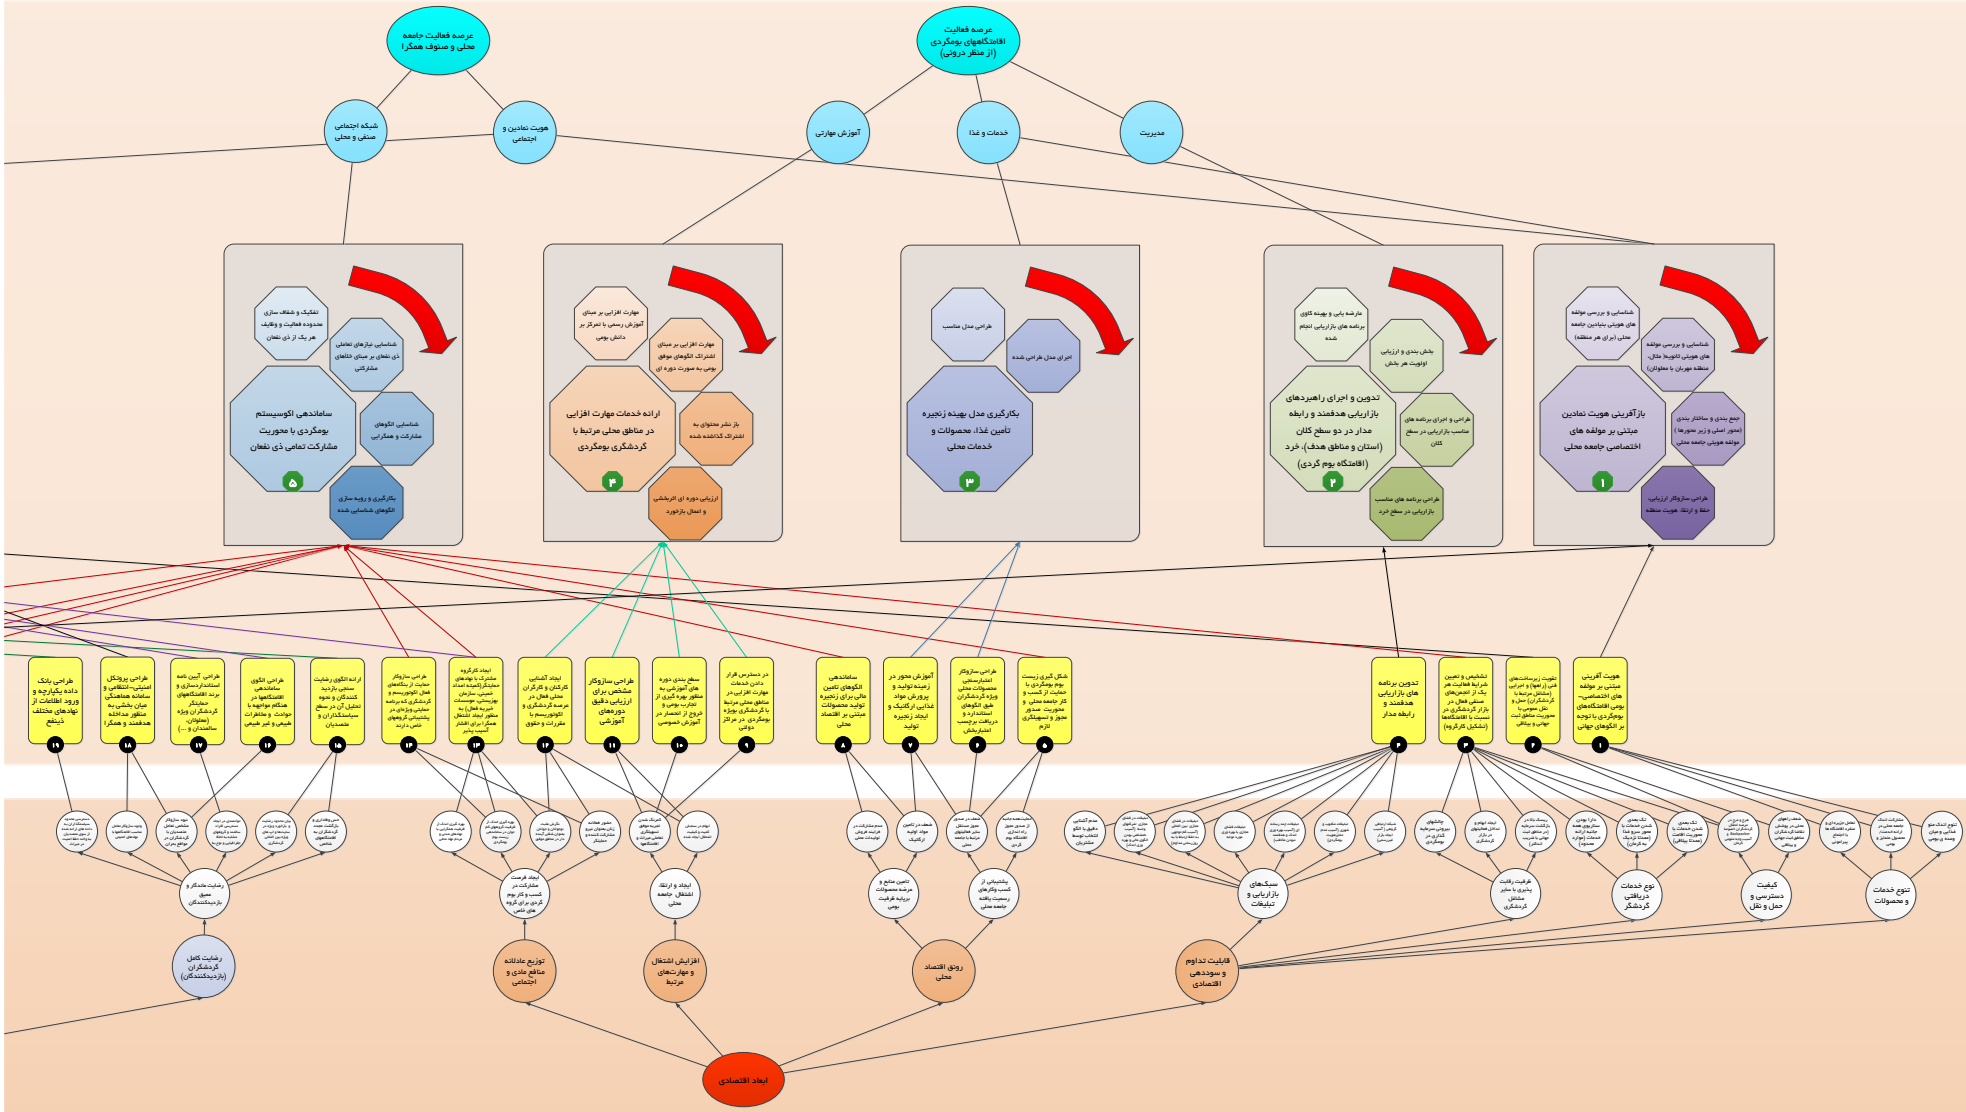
عرصه فعالیت جامعه محلی و صنوف همگرا

عرصه فعالیت اقامتگاههای بومگردی (از منظر درونی)

شبکه اجتماعی صنفی و محلی

هویت تمادین و اجتماعی

آموزش مهارتی

خدمات و غذا

مدیریت

تفکیک و شفاف سازی محدوده فعالیت و وظایف هر یک از ذی نفعان

شناسایی نیازهای تعاملی ذی نفعای بر مبنای خلاهای مشارکتی

شناسایی الگوهای مشارکت و همکاری

ساماندهی اکوسیستم بومگردی با محوریت مشارکت تمامی ذی نفعان

بکارگیری و رویه سازی الگوهای شناسایی شده

مهارت افزایی بر مبنای آموزش رسمی با تمرکز بر دانش بومی

مهارت افزایی بر مبنای اشتراک الگوهای موفق بومی به صورت دوره ای

ارائه خدمات مهارت افزایی در مناطق محلی مرتبط با گردشگری بومگردی

باز نشر محتوای به اشتراک گذاشته شده

ارزیابی دوره ای اثربخشی و اعمال بازخورد

طراحی مدل مناسب

اجرای مدل طراحی شده

بکارگیری مدل بهینه زنجیره تامین غذا، محصولات و خدمات محلی

عارضه یابی و بهینه کاوی برنامه های بازاریابی انجام شده

بخش بندی و ارزیابی اولویت هر بخش

تدوین و اجرای راهبردهای بازاریابی هدفمند و رابطه مدار در دو سطح کلان (استان و مناطق هدف)، خرد (اقامتگاه بوم گردی)

طراحی و اجرای برنامه های مناسب بازاریابی در سطح کلان

طراحی برنامه های مناسب بازاریابی در سطح خرد

شناسایی و بررسی مولفه های هویتی بنیادین جامعه محلی (برای هر منطقه)

شناسایی و بررسی مولفه های هویتی ثانویه( مثال: منطقه مهربان با معلولان)

بازآفرینی هویت تمادین مبتنی بر مولفه های اختصاصی جامعه محلی

جمع بندی و ساختار بندی (محور اصلی و زیر محورها) مولفه هویتی جامعه محلی

طراحی سازوکار ارزیابی، حفظ و ارتقاء هویت منطقه

طراحی بانک داده یکپارچه و ورود اطلاعات از نهادهای مختلف ذینفع

طراحی پروتکل امنیتی-انتظامی و سامانه هماهنگی میان بخشی به منظور مداخله هدفمند و همکرا

طراحی آیین نامه استانداردسازی و برند اقامتگاههای حمایتگر گردشگران ویژه (معلولان، سالمندان و ...)

طراحی الگوی ساماندهی اقامتگاهها در هنگام مواجهه با حوادث و مخاطرات طبیعی و غیر طبیعی

ارائه الگوی رضایت سنجی بازدید کنندگان و نحوه تحلیل آن در سطح سیاستگذاران و تصمیمان

طراحی سازوکار حمایت از سکانهای فعال اکوتوریسم و گردشگری که برنامه حمایتی ویژه‌ای در پشتیبانی گروههای خاص دارند

ایجاد کارگروه مشترک با نهادهای حمایتگر (کمیته امداد خمینی، سازمان بهزیستی، موسسات خیریه فعال) به منظور ایجاد اشتغال همگرا برای اقشار آسیب پذیر

ایجاد آشنایی کارکنان و کارگران محلی فعال در عرصه گردشگری و اکوتوریسم با مقررات و حقوق

طراحی سازوکار مشخص برای ارزیابی دقیق دوره‌های آموزشی

سطح بندی دوره های آموزشی به منظور بهره گیری از تجارب بومی و خروج از انحصار در آموزش خصوصی

در دسترس قرار دادن خدمات مهارت افزایی به مناطق محلی مرتبط با گردشگری بویژه بومگردی در مراکز دولتی

ساماندهی الگوهای تامین مالی برای زنجیره تولید محصولات مبتنی بر اقتصاد محلی

آموزش محور در زمینه تولید و پرورش مواد غذایی ارگانیک و ایجاد زنجیره تولید

طراحی سازوکار اعتبارسنجی محصولات محلی ویژه گردشگران طبق الگوهای استاندارد و دریافت برچسب اعتبار بخش

شکل گیری زیست بوم بومگردی با حمایت از کسب و کار جامعه محلی محوریت صدور مجوز و تسهیلگری لازم

تدوین برنامه های بازاریابی هدفمند و رابطه مدار

تشخیص و تعیین شرایط فعالیت هر یک از ذینفعهای صنفی فعال در بازار گردشگری در نسبت با اقامتگاهها (تشکیل کارگروه)

تقویت زیرساخت‌های فنی (راهها) و اجرایی (مشاغل مرتبط با گردشگران) حمل و نقل عمومی با محوریت مناطق ثبت جهانی و بینالمللی

هویت آفرینی مبتنی بر مولفه های اختصاصی-بومی اقامتگاه‌های بومگردی با توجه به الگوهای جهانی

۱۹ ۱۸ ۱۷ ۱۶ ۱۵ ۱۴ ۱۳ ۱۲ ۱۱ ۱۰ ۹ ۸ ۷ ۶ ۵ ۴ ۳ ۲ ۱

رضایت عادلانه و منیق بازدیدکنندگان

ایجاد فرصت مشارکت در کسب و کار بوم گردی برای گروه های خاص

ایجاد و ارتقاء اشتغال جامعه محلی

تامین منابع و عرضه محصولات برپایه ظرفیت بومی

پشتیبانی از کسب وکارهای رسمیت یافته جامعه محلی

سبک‌های بازاریابی و تبلیغات

ظرفیت رقابت پذیری با سایر مناطق گردشگری

نوع خدمات دریافتی گردشگر

کیفیت دسترسی و حمل و نقل

تنوع خدمات و محصولات

رضایت کامل گردشگران (بازدیدکنندگان)

توزیع عادلانه منافع مادی و اجتماعی

افزایش اشتغال و مهارت‌های مرتبط

رونق اقتصاد محلی

قابلیت تداوم و سوددهی اقتصادی

ابعاد اقتصادی

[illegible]